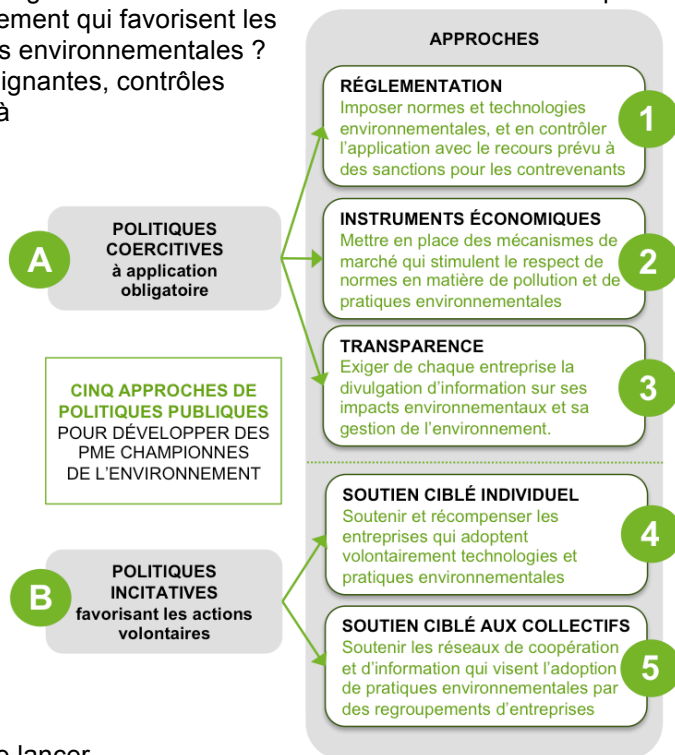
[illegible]ement qui favorisent les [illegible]s environnementales ? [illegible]ignantes, contrôles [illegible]à

APPROCHES

RÉGLEMENTATION
Imposer normes et technologies environnementales, et en contrôler l'application avec le recours prévu à des sanctions pour les contrevenants

1

INSTRUMENTS ÉCONOMIQUES
Mettre en place des mécanismes de marché qui stimulent le respect de normes en matière de pollution et de pratiques environnementales

2

TRANSPARENCE
Exiger de chaque entreprise la divulgation d'information sur ses impacts environnementaux et sa gestion de l'environnement.

3

A

POLITIQUES COERCITIVES
à application obligatoire

CINQ APPROCHES DE POLITIQUES PUBLIQUES POUR DÉVELOPPER DES PME CHAMPIONNES DE L'ENVIRONNEMENT

SOUTIEN CIBLÉ INDIVIDUEL
Soutenir et récompenser les entreprises qui adoptent volontairement technologies et pratiques environnementales

4

B

POLITIQUES INCITATIVES
favorisant les actions volontaires

SOUTIEN CIBLÉ AUX COLLECTIFS
Soutenir les réseaux de coopération et d'information qui visent l'adoption de pratiques environnementales par des regroupements d'entreprises

5

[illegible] lancer